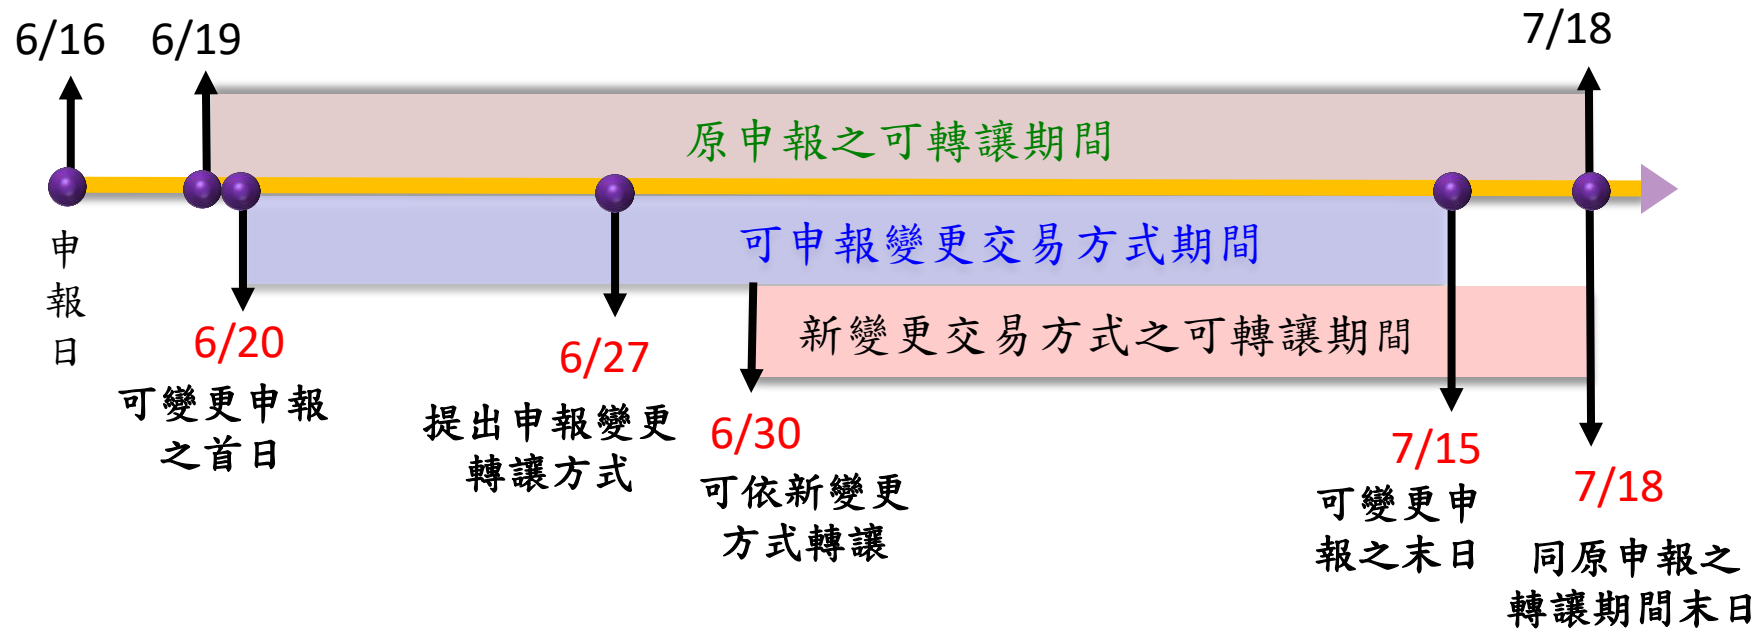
6/16 6/19 7/18

原申報之可轉讓期間

申報日

可申報變更交易方式期間

新變更交易方式之可轉讓期間

6/20
可變更申報之首日

6/27
提出申報變更轉讓方式

6/30
可依新變更方式轉讓

7/15
可變更申報之末日

7/18
同原申報之轉讓期間末日